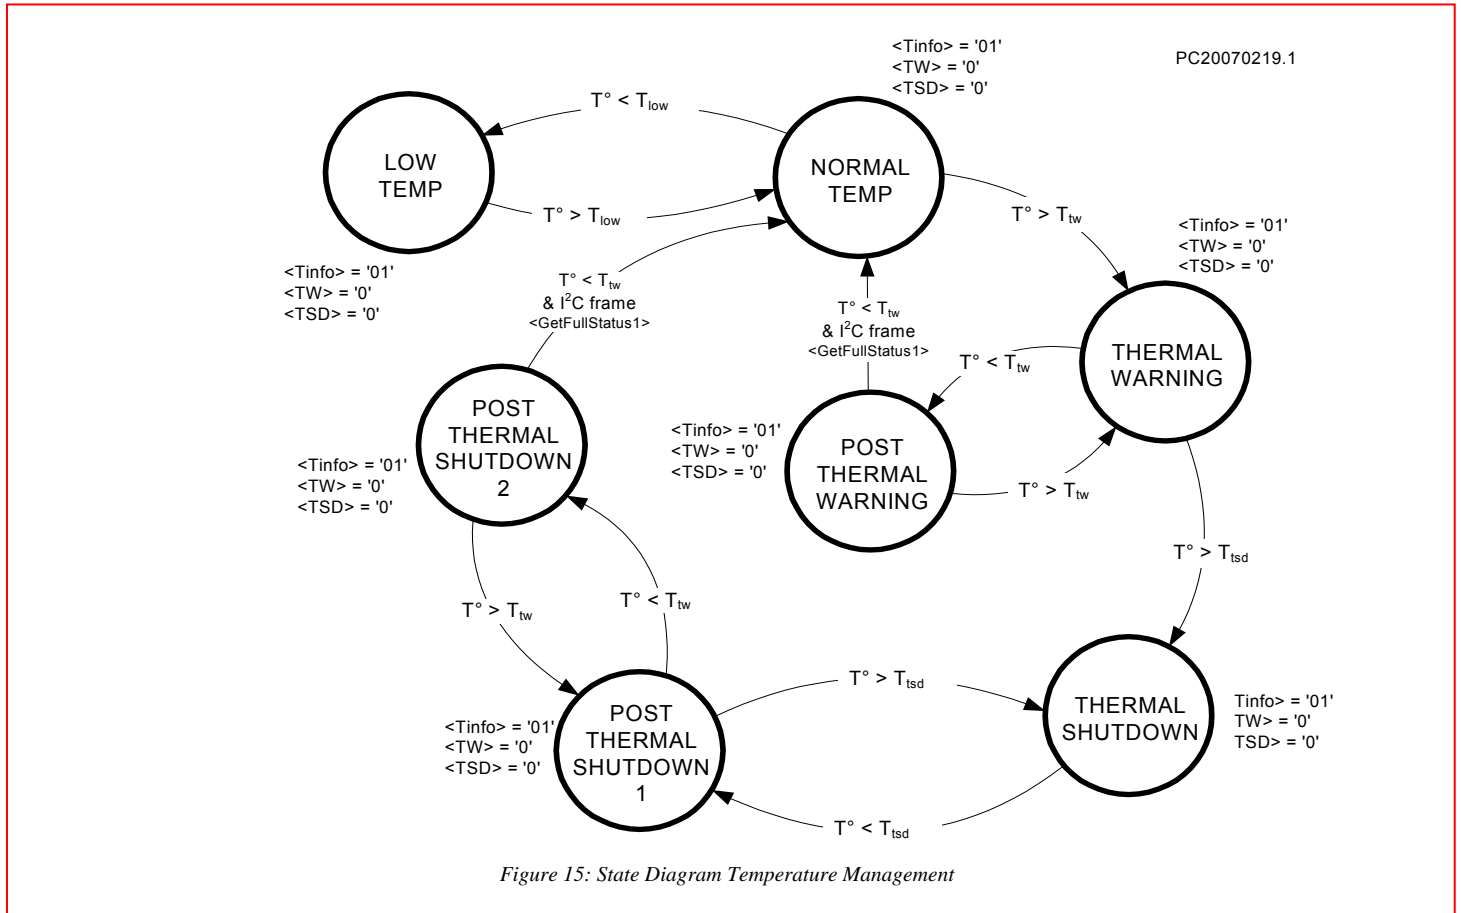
PC20070219.1

<Tinfo> = '01'
<TW> = '0'
<TSD> = '0'

T° < $T_{low}$

LOW TEMP

T° > $T_{low}$

NORMAL TEMP

T° > $T_{tw}$

<Tinfo> = '01'
<TW> = '0'
<TSD> = '0'

<Tinfo> = '01'
<TW> = '0'
<TSD> = '0'

T° < $T_{tw}$
& $I^2C$ frame
<GetFullStatus1>

T° < $T_{tw}$
& $I^2C$ frame
<GetFullStatus1>

THERMAL WARNING

T° < $T_{tw}$

POST THERMAL SHUTDOWN 2

<Tinfo> = '01'
<TW> = '0'
<TSD> = '0'

POST THERMAL WARNING

T° > $T_{tw}$

<Tinfo> = '01'
<TW> = '0'
<TSD> = '0'

T° > $T_{tsd}$

T° > $T_{tw}$

T° < $T_{tw}$

T° > $T_{tsd}$

THERMAL SHUTDOWN

Tinfo> = '01'
TW> = '0'
TSD> = '0'

<Tinfo> = '01'
<TW> = '0'
<TSD> = '0'

POST THERMAL SHUTDOWN 1

T° < $T_{tsd}$

Figure 15: State Diagram Temperature Management